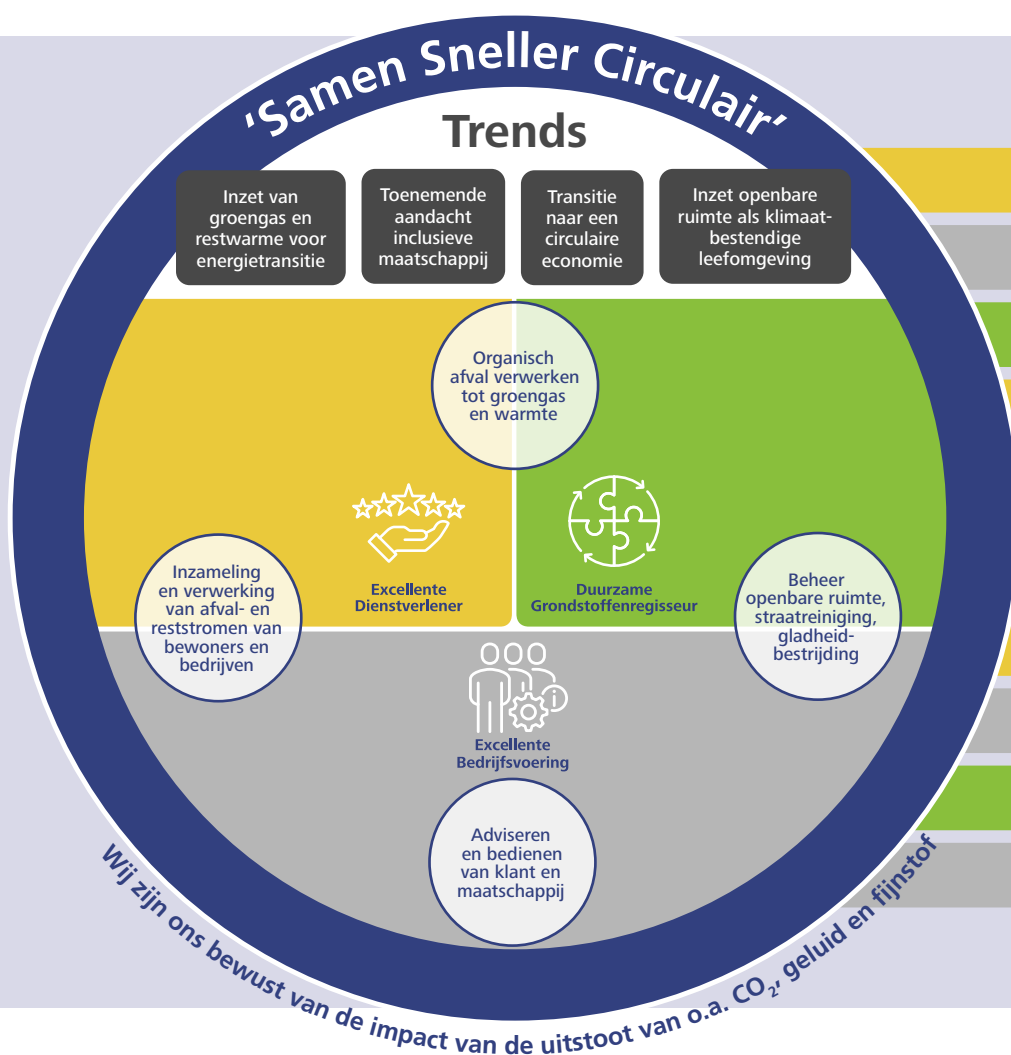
'Samen Sneller Circulair'

Trends

Inzet van groengas en restwarme voor energietransitie

Toenemende aandacht inclusieve maatschappij

Transitie naar een circulaire economie

Inzet openbare ruimte als klimaatbestendige leefomgeving

Organisch afval verwerken tot groengas en warmte

Excellente Dienstverlener

Duurzame Grondstoffenregisseur

Inzameling en verwerking van afval- en reststromen van bewoners en bedrijven

Beheer openbare ruimte, straatreiniging, gladheidbestrijding

Excellente Bedrijfsvoering

Adviseren en bedienen van klant en maatschappij

Wij zijn ons bewust van de impact van de uitstoot van o.a. $CO_2$, geluid en fijnstof